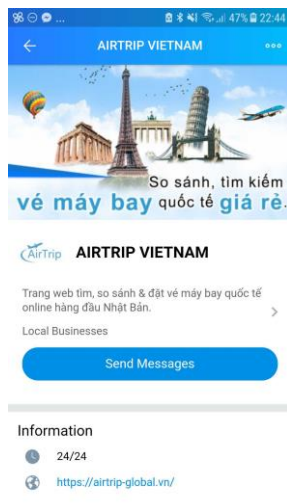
47% 22:44

AIRTRIP VIETNAM

So sánh, tìm kiếm vé máy bay quốc tế giá rẻ.

AirTrip AIRTRIP VIETNAM

Trang web tìm, so sánh & đặt vé máy bay quốc tế online hàng đầu Nhật Bản.

Local Businesses

Send Messages

Information

24/24

https://airtrip-global.vn/